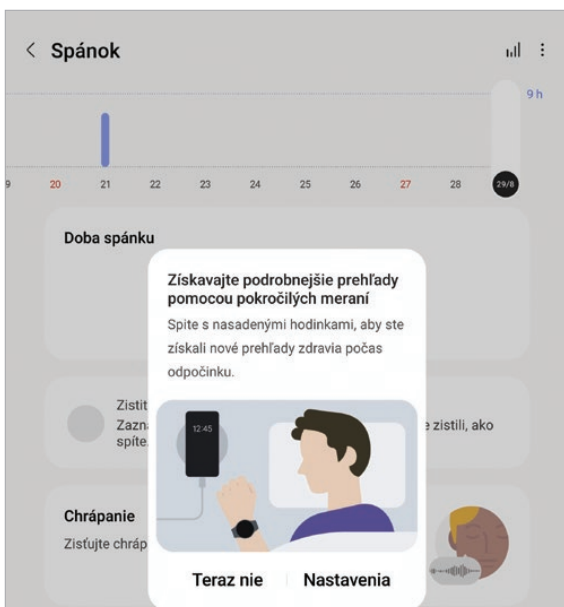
< Spánok

9 h

9 20 21 22 23 24 25 26 27 28 29/8

Doba spánku

Získavajte podrobnejšie prehľady pomocou pokročilých meraní

Spite s nasadenými hodinkami, aby ste získali nové prehľady zdravia počas odpočinku.

Zistit
Zazna
spíte

e zistili, ako

12:45

Chrápanie
Zisťujte chráp

Teraz nie
Nastavenia